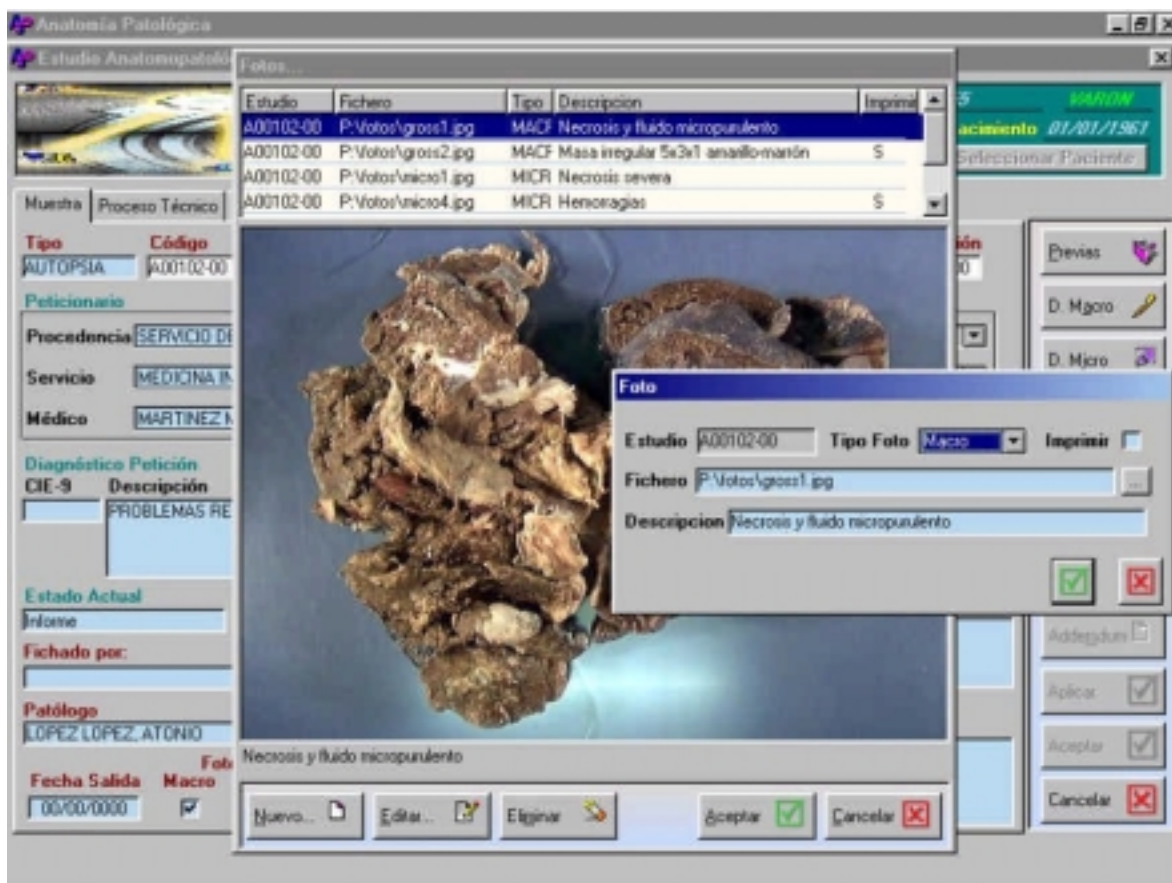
Anatomía Patológica

Estudio Anatomopatoló

Fotos...

| Estudio | Fichero | Tipo | Descripcion | Imprimi |
|---|---|---|---|---|
| A00102-00 | P:\fotos\gross1.jpg | MACF | Necrosis y fluido micropurulento | |
| A00102-00 | P:\fotos\gross2.jpg | MACF | Masa irregular 5x3x1 amarillo-marrón | S |
| A00102-00 | P:\fotos\micro1.jpg | MICR | Necrosis severa | |
| A00102-00 | P:\fotos\micro4.jpg | MICR | Hemoragias | S |

VARON
acimiento 01/01/1961
Seleccionar Paciente

Muestra
Proceso Técnico

Tipo
AUTOPSIA
Código
A00102-00

Peticionario
Procedencia SERVICIO DE
Servicio MEDICINA IN
Médico MARTINEZ M

Diagnóstico Petición
CIE-9
Descripción
PROBLEMAS RE

Estado Actual
Informe

Fichado por:

Patólogo
LOPEZ LOPEZ, ATONIO

Fecha Salida
00/00/0000
Macro

Necrosis y fluido micropurulento

Nuevo...
Editar...
Eliminar
Aceptar
Cancelar

Foto
Estudio A00102-00
Tipo Foto Macro
Imprimir
Fichero P:\fotos\gross1.jpg
Descripcion Necrosis y fluido micropurulento

Previas
D. Macro
D. Micro
Addendum
Aplicar
Aceptar
Cancelar